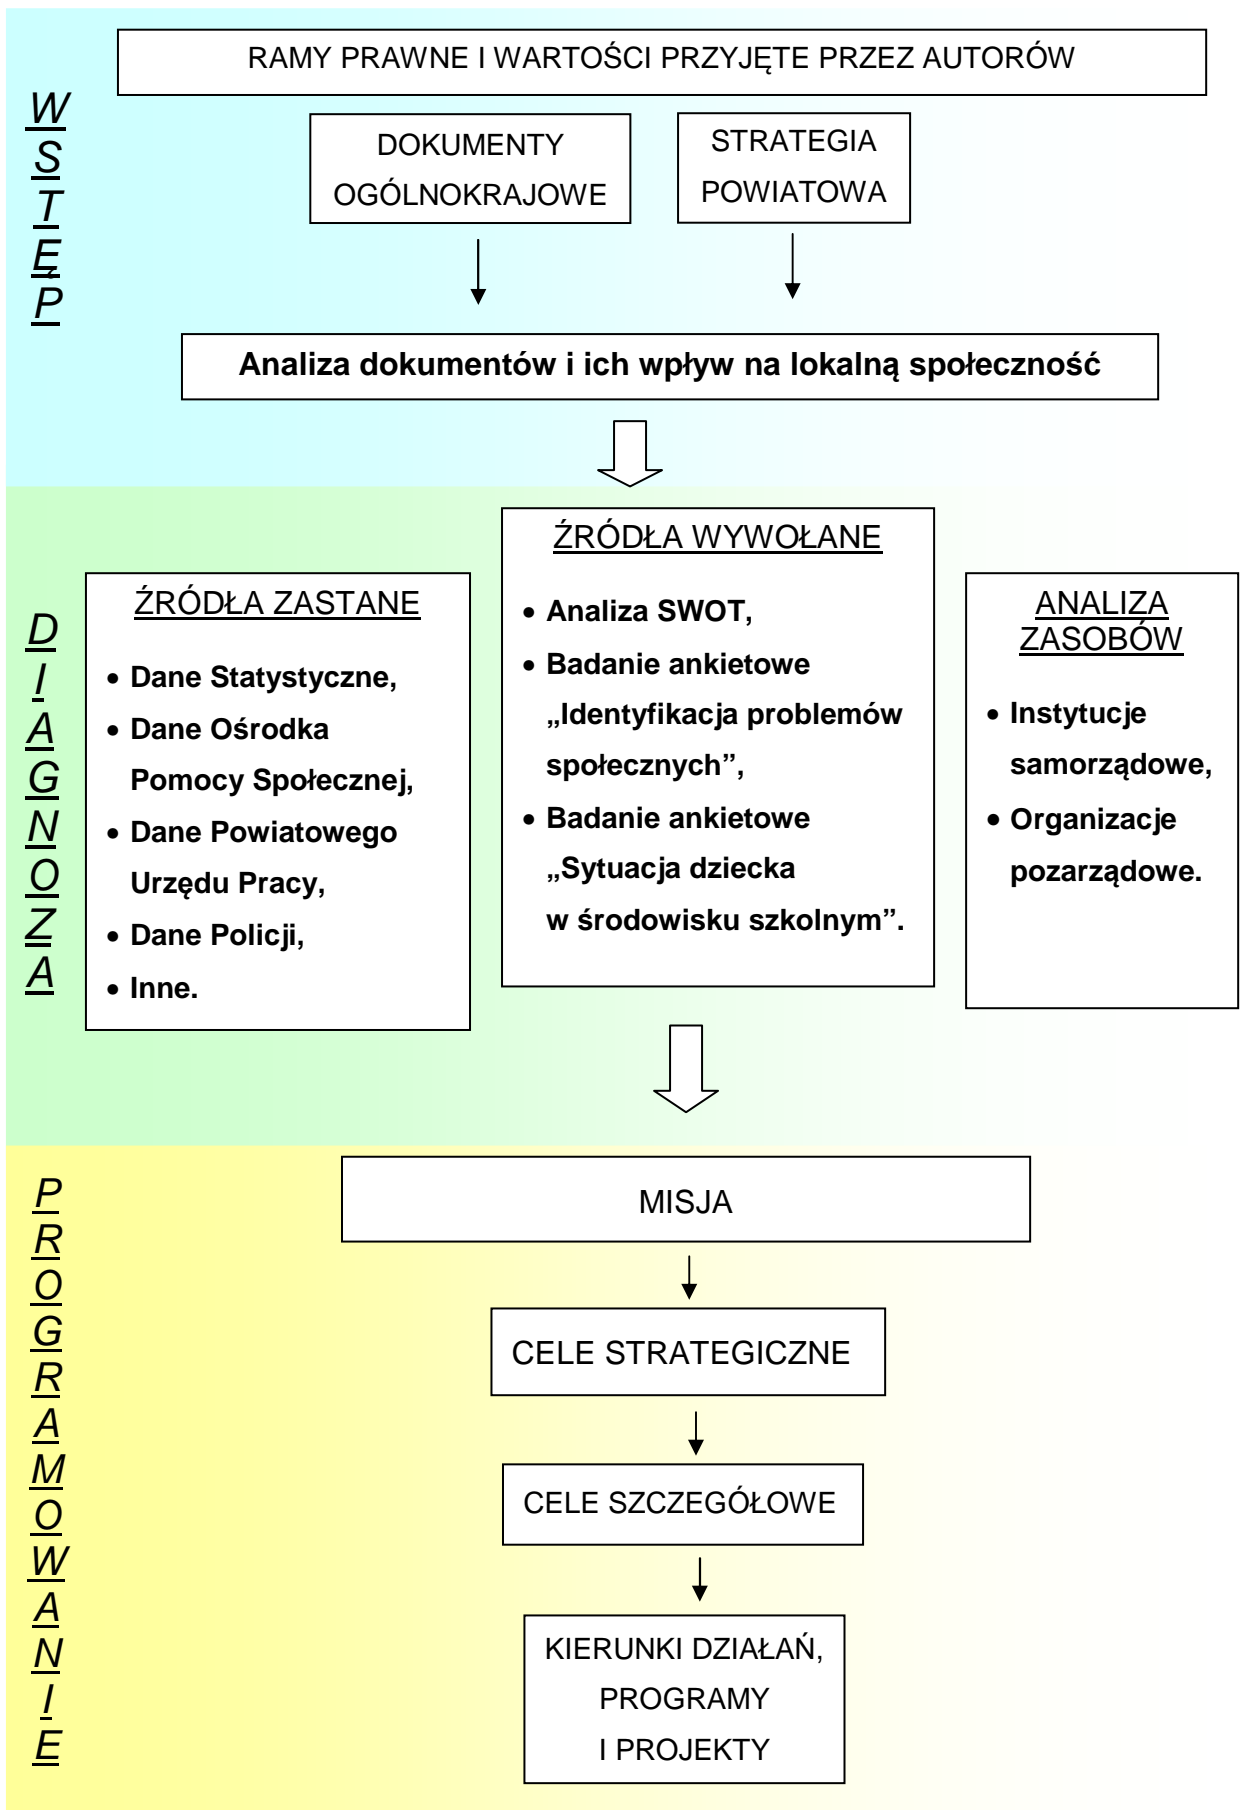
WSTĘP

RAMY PRAWNE I WARTOŚCI PRZYJĘTE PRZEZ AUTORÓW

DOKUMENTY OGÓLNOKRAJOWE

STRATEGIA POWIATOWA

**Analiza dokumentów i ich wpływ na lokalną społeczność**

DIAGNOZA

ŹRÓDŁA ZASTANE

- **Dane Statystyczne,**
- **Dane Ośrodka Pomocy Społecznej,**
- **Dane Powiatowego Urzędu Pracy,**
- **Dane Policji,**
- **Inne.**

ŹRÓDŁA WYWOŁANE

- **Analiza SWOT,**
- **Badanie ankietowe „Identyfikacja problemów społecznych”,**
- **Badanie ankietowe „Sytuacja dziecka w środowisku szkolnym”.**

ANALIZA ZASOBÓW

- **Instytucje samorządowe,**
- **Organizacje pozarządowe.**

PROGRAMOWANIE

MISJA

CELE STRATEGICZNE

CELE SZCZEGÓŁOWE

KIERUNKI DZIAŁAŃ, PROGRAMY I PROJEKTY